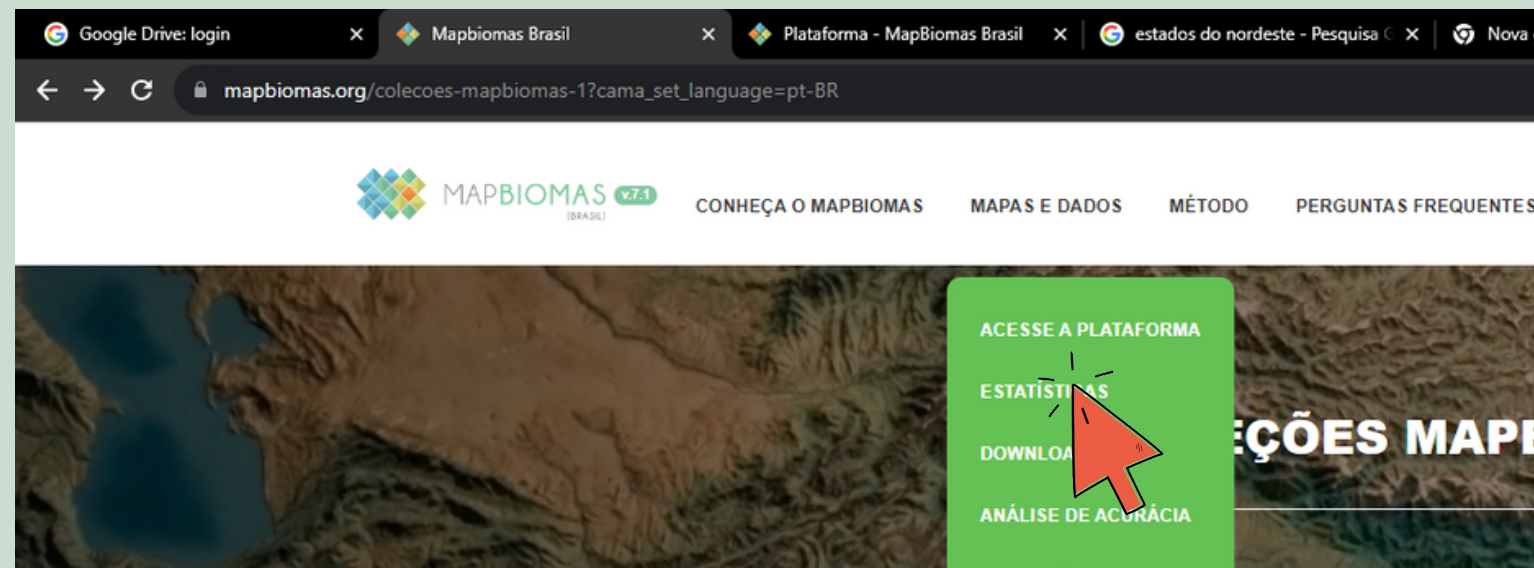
Google Drive: login ×
Mapbiomas Brasil ×
Plataforma - MapBiomas Brasil ×
estados do nordeste - Pesquisa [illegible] ×
Nova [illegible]

mapbiomas.org/colecoes-mapbiomas-1?cama_set_language=pt-BR

MAPBIOMAS v.7.1 BRASIL

CONHEÇA O MAPBIOMAS MAPAS E DADOS MÉTODO PERGUNTAS FREQUENTES

ACESSE A PLATAFORMA
ESTATISTI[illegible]AS
DOWNLOA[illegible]
ANÁLISE DE ACURÁCIA

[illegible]ÇÕES MAP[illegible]